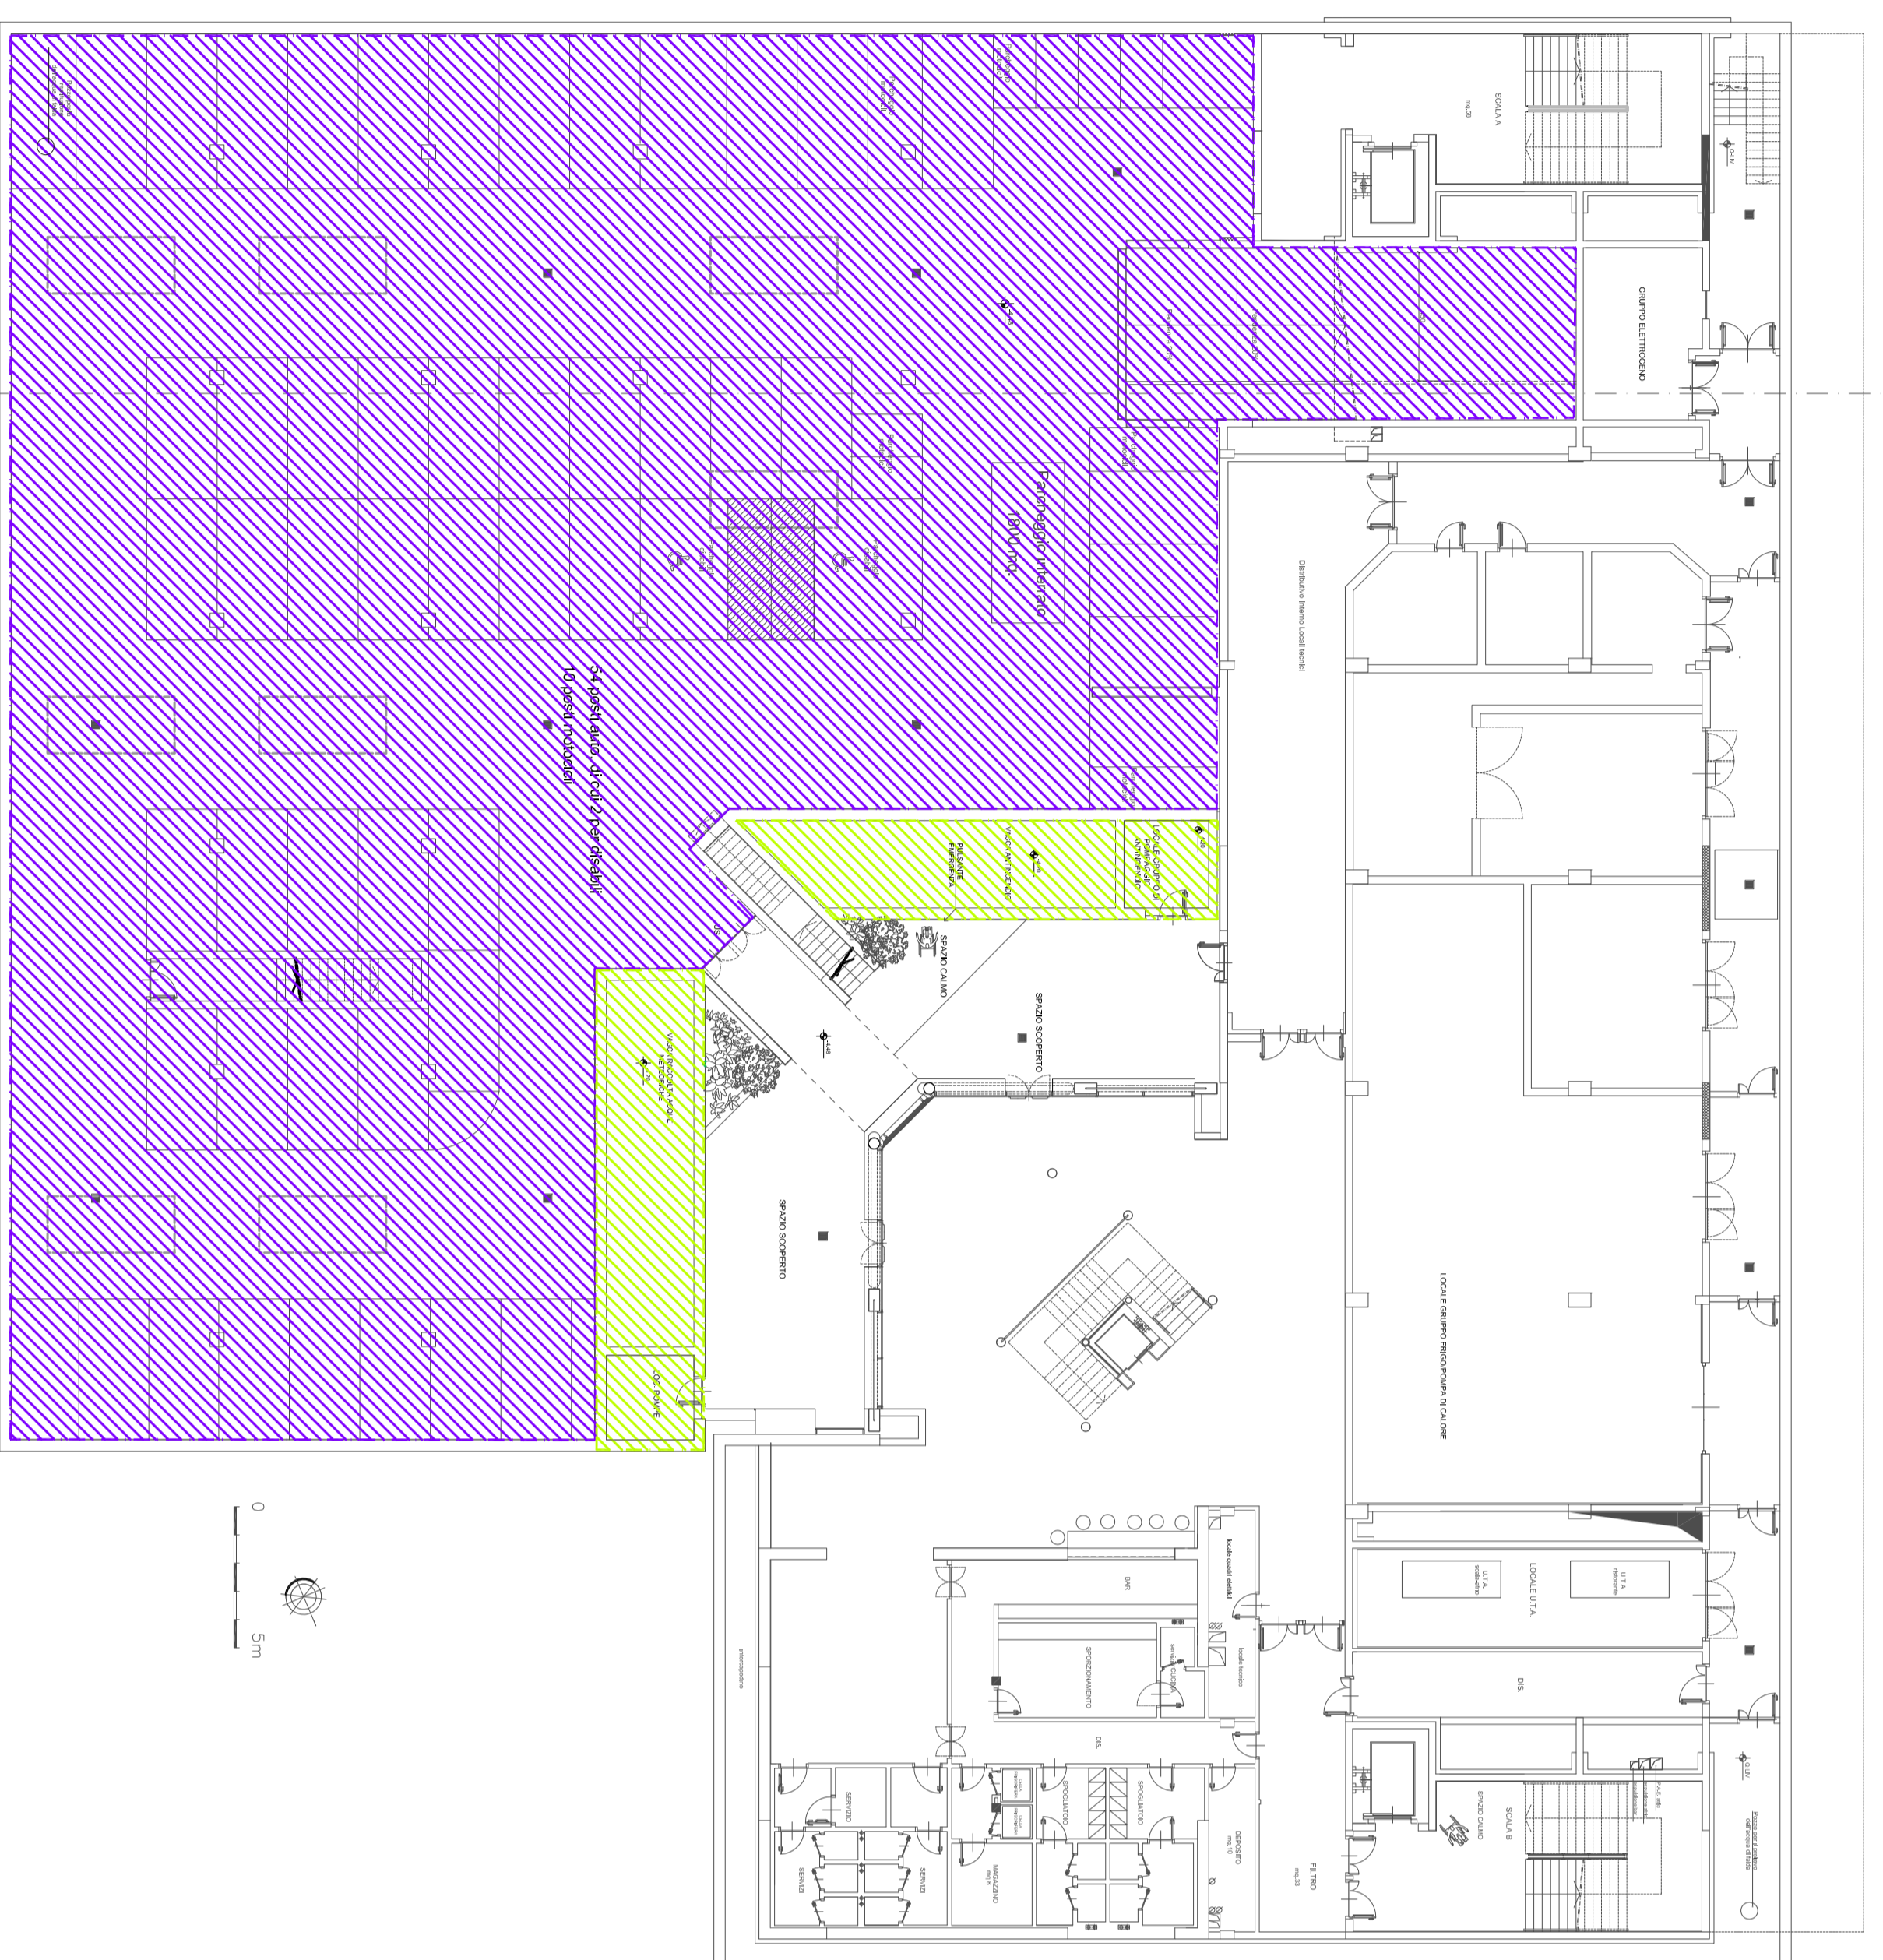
SCALA A
mq.58

GRUPPO ELETTROGENO

Parcheggio interrato
1800 mq.

54 posti auto di cui 2 per disabili
10 posti motocicli

Distributivo Interno Locali tecnici

VASCA ANTINCENDIO

LOCALE GRUPPO DI POMPAGGIO ANTINCENDIO

PULSANTE EMERGENZA

SPAZIO CALMO

SPAZIO SCOPERTO

VASCA RACCOLTA ACQUE METEORICHE

LOC. POMPE

SPAZIO SCOPERTO

LOCALE GRUPPO FRIGO/POMPA DI CALORE

LOCALE U.T.A.

U.T.A.

U.T.A.

DIS.

BAR

SPORZIONAMENTO

locale quadri elettrici

locale tecnico

DIS.

SERVIZIO

SERVIZI

SERVIZI

MAGAZZINO

SPOGLIATOIO

SPOGLIATOIO

DEPOSITO
mq.10

FILTRO
mq.33

SCALA B

SPAZIO CALMO

0
5m